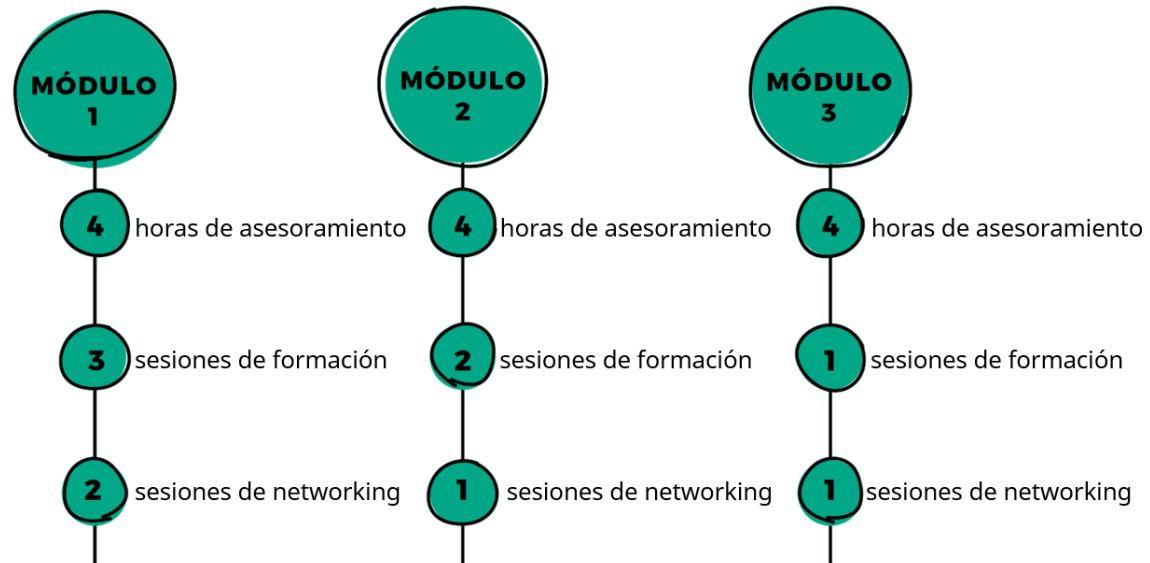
MÓDULO 1

4 horas de asesoramiento

3 sesiones de formación

2 sesiones de networking

MÓDULO 2

4 horas de asesoramiento

2 sesiones de formación

1 sesiones de networking

MÓDULO 3

4 horas de asesoramiento

1 sesiones de formación

1 sesiones de networking